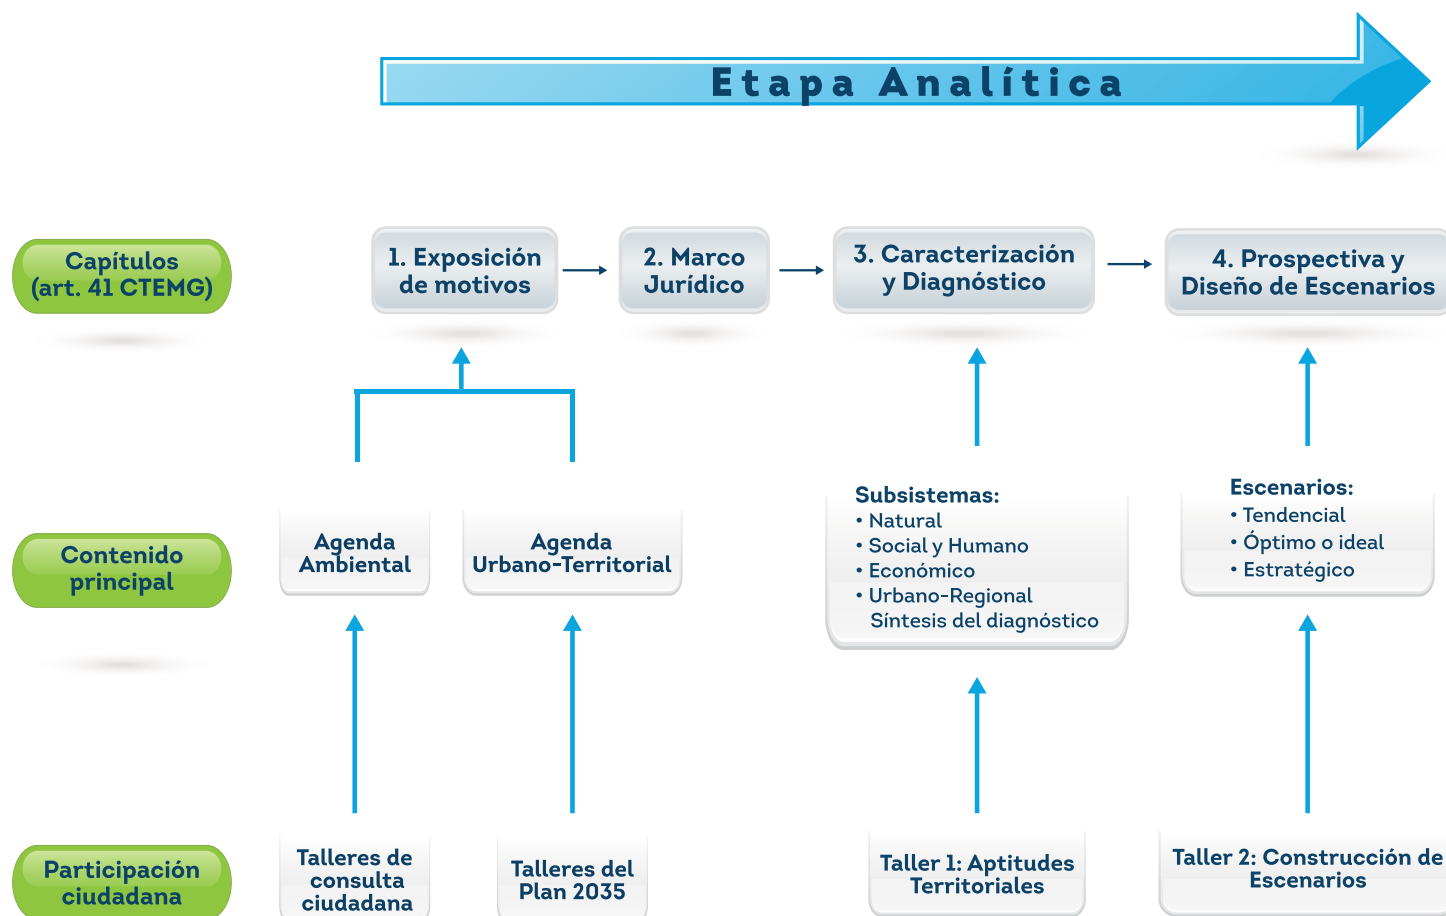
Etapa Analítica

Capítulos (art. 41 CTEMG)

1. Exposición de motivos

2. Marco Jurídico

3. Caracterización y Diagnóstico

4. Prospectiva y Diseño de Escenarios

Contenido principal

Agenda Ambiental

Agenda Urbano-Territorial

Subsistemas:
• Natural
• Social y Humano
• Económico
• Urbano-Regional
Síntesis del diagnóstico

Escenarios:
• Tendencial
• Óptimo o ideal
• Estratégico

Participación ciudadana

Talleres de consulta ciudadana

Talleres del Plan 2035

Taller 1: Aptitudes Territoriales

Taller 2: Construcción de Escenarios